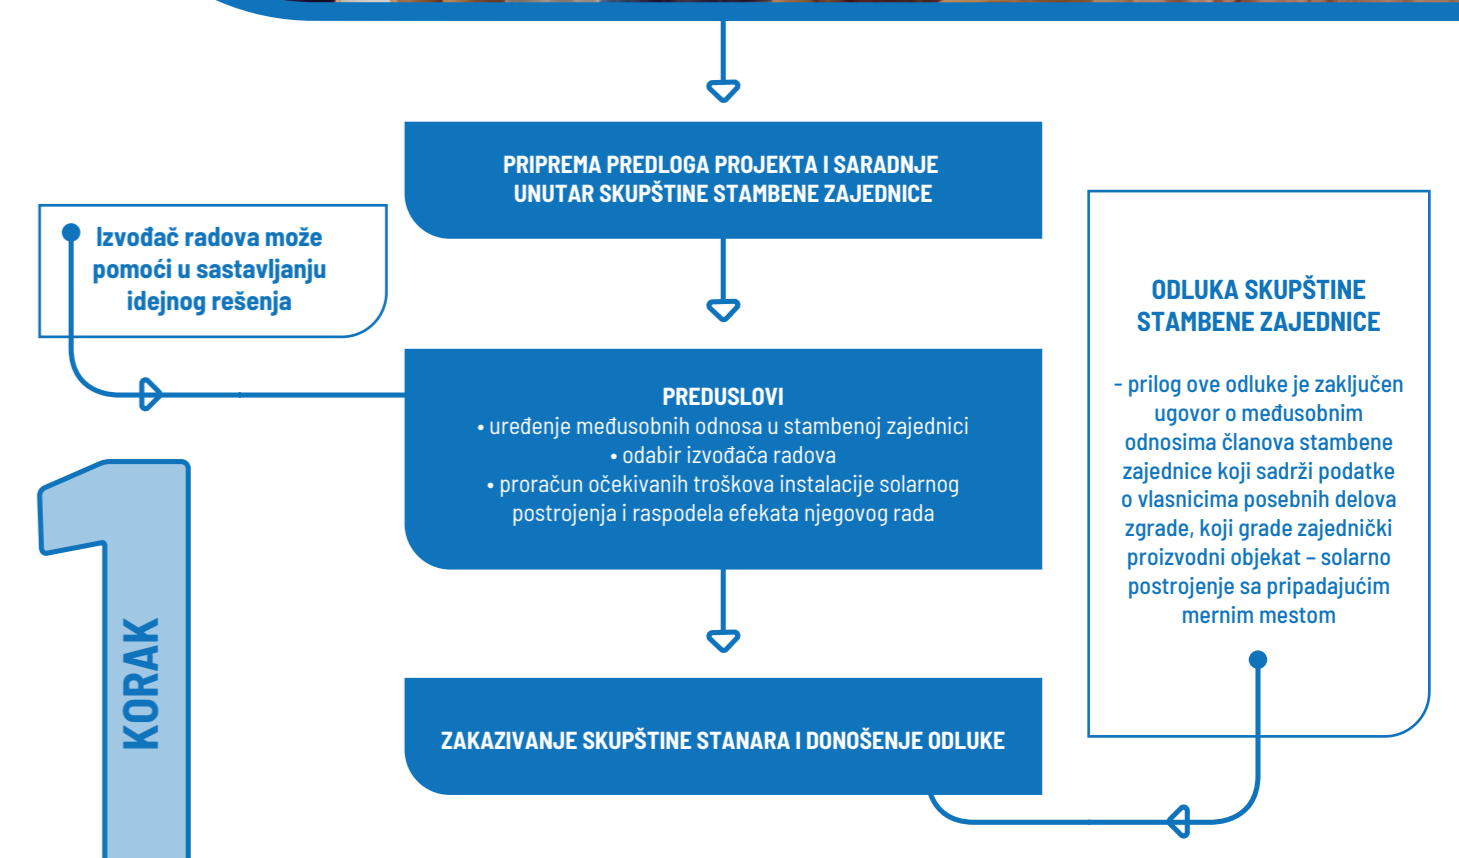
PRIPREMA PREDLOGA PROJEKTA I SARADNJE UNUTAR SKUPŠTINE STAMBENE ZAJEDNICE

Izvođač radova može pomoći u sastavljanju idejnog rešenja

PREDUSLOVI
• uređenje međusobnih odnosa u stambenoj zajednici
• odabir izvođača radova
• proračun očekivanih troškova instalacije solarnog postrojenja i raspodela efekata njegovog rada

ODLUKA SKUPŠTINE STAMBENE ZAJEDNICE

- prilog ove odluke je zaključen ugovor o međusobnim odnosima članova stambene zajednice koji sadrži podatke o vlasnicima posebnih delova zgrade, koji grade zajednički proizvodni objekat – solarno postrojenje sa pripadajućim mernim mestom

1
KORAK

ZAKAZIVANJE SKUPŠTINE STANARA I DONOŠENJE ODLUKE